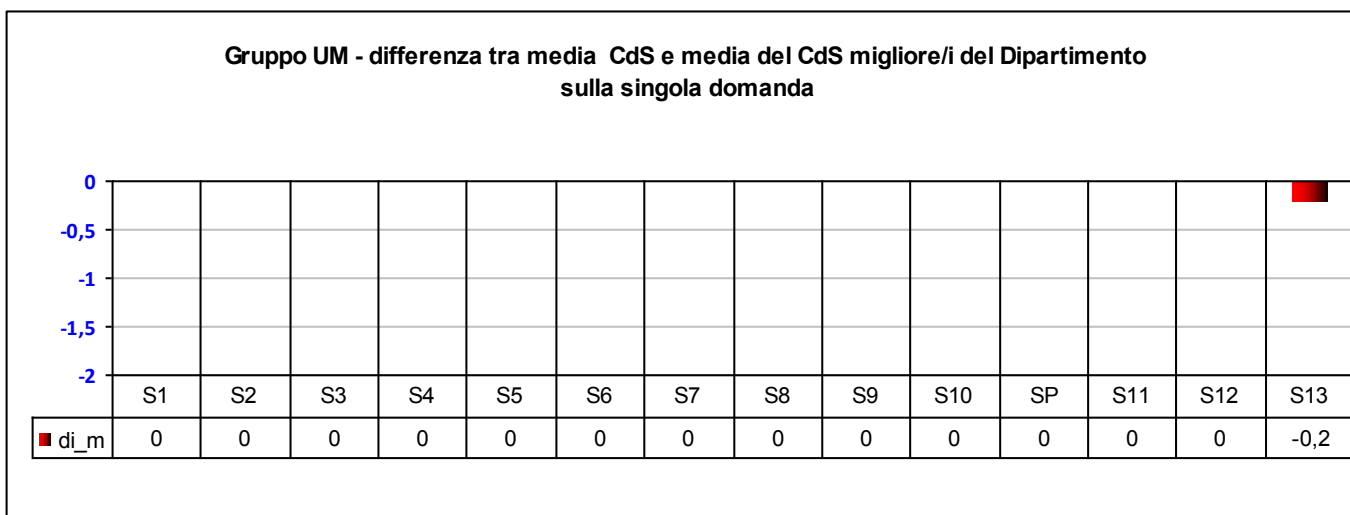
Gruppo UM - differenza tra media CdS e media del CdS migliore/i del Dipartimento sulla singola domanda

0
-0,5
-1
-1,5
-2

| | S1 | S2 | S3 | S4 | S5 | S6 | S7 | S8 | S9 | S10 | SP | S11 | S12 | S13 |
|---|---|---|---|---|---|---|---|---|---|---|---|---|---|---|
| di_m | 0 | 0 | 0 | 0 | 0 | 0 | 0 | 0 | 0 | 0 | 0 | 0 | 0 | -0,2 |